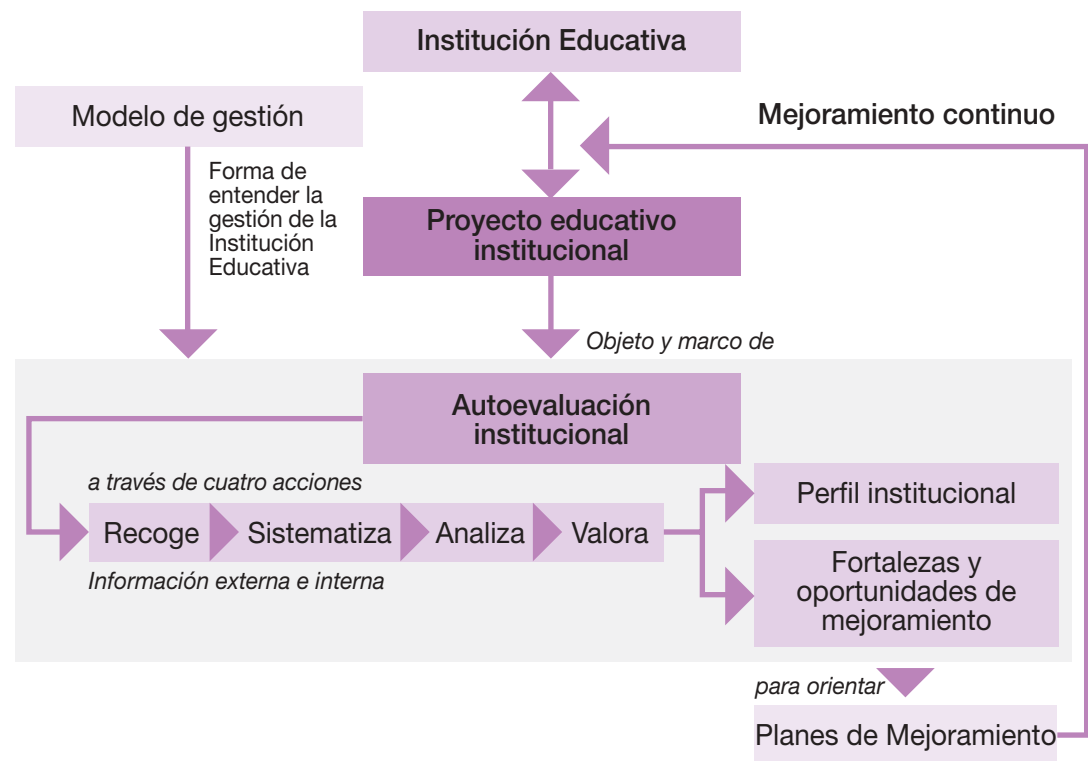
Institución Educativa

Modelo de gestión

Mejoramiento continuo

Forma de entender la gestión de la Institución Educativa

Proyecto educativo institucional

Objeto y marco de

Autoevaluación institucional

a través de cuatro acciones

Recoge

Sistematiza

Analiza

Valora

Información externa e interna

Perfil institucional

Fortalezas y oportunidades de mejoramiento

para orientar

Planes de Mejoramiento